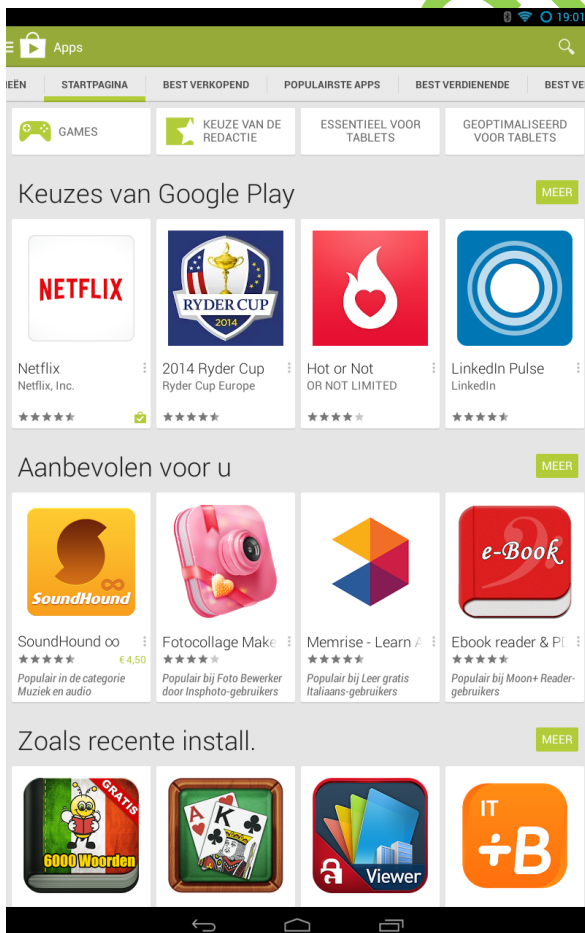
19:01

Apps

IEËN | STARTPAGINA | BEST VERKOPEND | POPULAIRSTE APPS | BEST VERDIENENDE | BEST VE

GAMES | KEUZE VAN DE REDACTIE | ESSENTIEEL VOOR TABLETS | GEOPTIMALISEERD VOOR TABLETS

Keuzes van Google Play

MEER

NETFLIX
Netflix
Netflix, Inc.

RYDER CUP 2014
2014 Ryder Cup
Ryder Cup Europe

Hot or Not
OR NOT LIMITED

LinkedIn Pulse
LinkedIn

Aanbevolen voor u

MEER

SoundHound
SoundHound ∞
€ 4,50
Populair in de categorie Muziek en audio

Fotocollage Make
Populair bij Foto Bewerker door Insphoto-gebruikers

Memrise - Learn
Populair bij Leer gratis Italiaans-gebruikers

e-Book
Ebook reader & Pl
Populair bij Moon+ Reader-gebruikers

Zoals recente install.

MEER

GRATIS
6000 Woorden

Viewer

IT
B